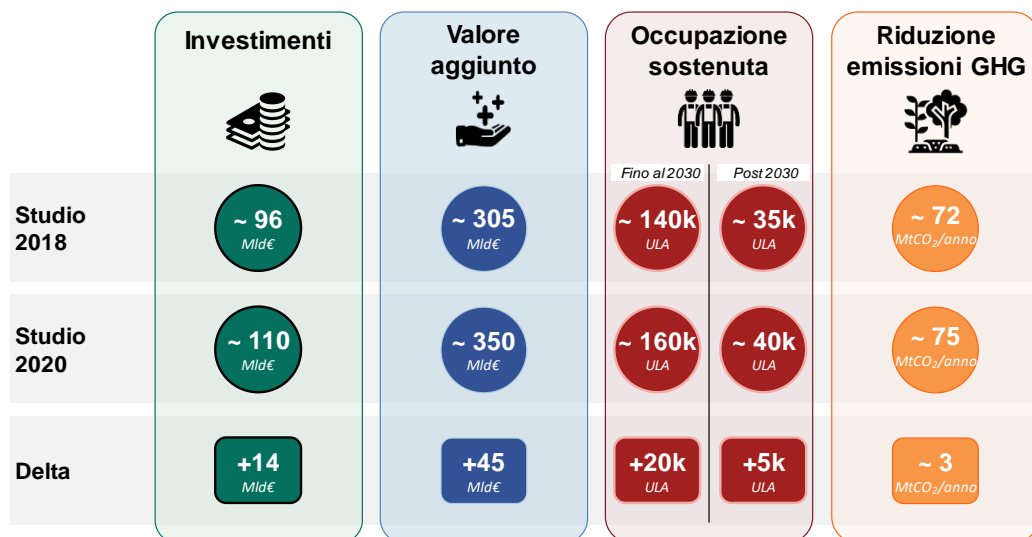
| | Investimenti | Valore aggiunto | Occupazione sostenuta Fino al 2030 | Occupazione sostenuta Post 2030 | Riduzione emissioni GHG |
|---|---|---|---|---|---|
| Studio 2018 | ~ 96 Mld€ | ~ 305 Mld€ | ~ 140k ULA | ~ 35k ULA | ~ 72 $MtCO_2$/anno |
| Studio 2020 | ~ 110 Mld€ | ~ 350 Mld€ | ~ 160k ULA | ~ 40k ULA | ~ 75 $MtCO_2$/anno |
| Delta | +14 Mld€ | +45 Mld€ | +20k ULA | +5k ULA | ~ 3 $MtCO_2$/anno |